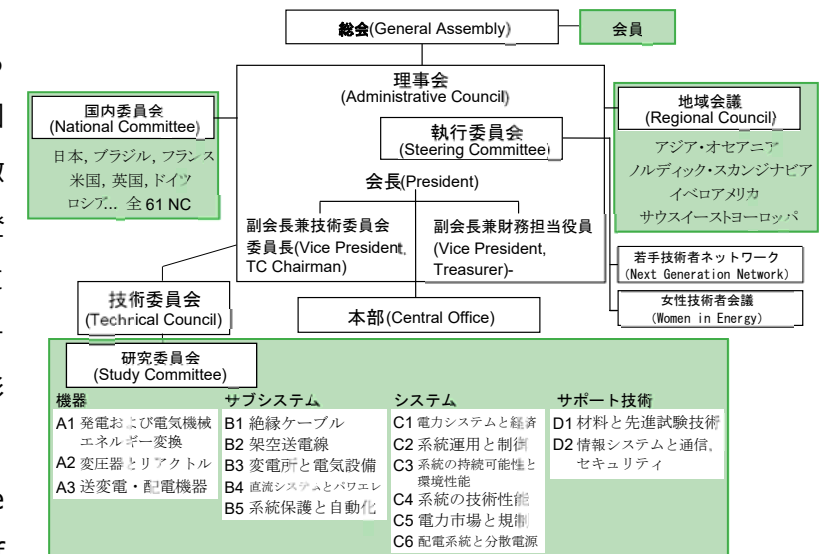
総会(General Assembly)

会員

理事会
(Administrative Council)

国内委員会
(National Committee)

日本, ブラジル, フランス
米国, 英国, ドイツ
ロシア... 全 61 NC

執行委員会
(Steering Committee)

地域会議
(Regional Council)

アジア・オセアニア
ノルディック・スカンジナビア
イベロアメリカ
サウスイーストヨーロッパ

会長(President)

副会長兼技術委員会委員長(Vice President, TC Chairman)

副会長兼財務担当役員
(Vice President, Treasurer)-

若手技術者ネットワーク
(Next Generation Network)

女性技術者会議
(Women in Energy)

技術委員会
(Techrical Council)

本部(Central Office)

研究委員会
(Study Committee)

機器
A1 発電および電気機械エネルギー変換
A2 変圧器とリアクトル
A3 送変電・配電機器

サブシステム
B1 絶縁ケーブル
B2 架空送電線
B3 変電所と電気設備
B4 直流システムとパワエレ
B5 系統保護と自動化

システム
C1 電力システムと経済
C2 系統運用と制御
C3 系統の持続可能性と環境性能
C4 系統の技術性能
C5 電力市場と規制
C6 配電系統と分散電源

サポート技術
D1 材料と先進試験技術
D2 情報システムと通信, セキュリティ